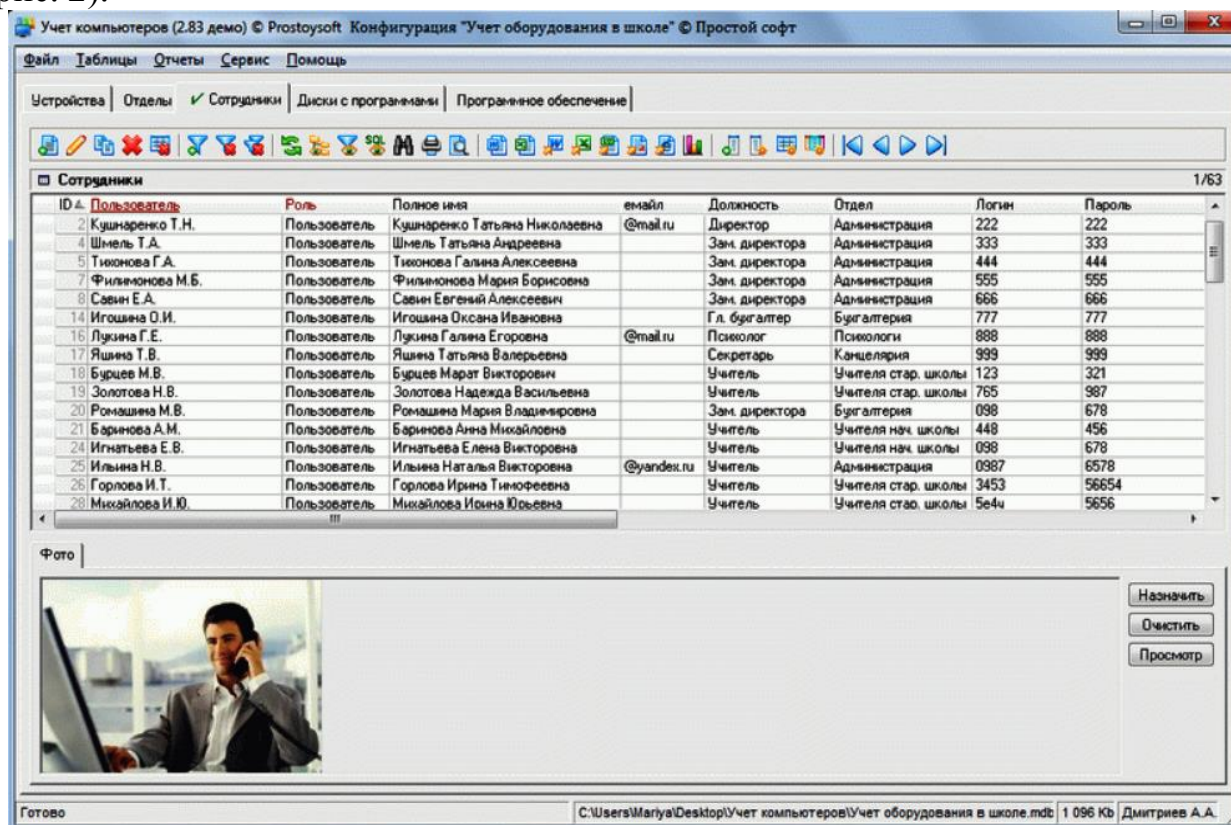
Учет компьютеров (2.83 демо) © Prostoysoft Конфигурация "Учет оборудования в школе" © Простой софт

Файл Таблицы Отчеты Сервис Помощь

Устройства | Отделы | ✓ Сотрудники | Диски с программами | Программное обеспечение

Сотрудники 1/63

| ID | Пользователь | Роль | Полное имя | емайл | Должность | Отдел | Логин | Пароль |
|---|---|---|---|---|---|---|---|---|
| 2 | Кушнаренко Т.Н. | Пользователь | Кушнаренко Татьяна Николаевна | @mail.ru | Директор | Администрация | 222 | 222 |
| 4 | Шмель Т.А. | Пользователь | Шмель Татьяна Андреевна | | Зам. директора | Администрация | 333 | 333 |
| 5 | Тихонова Г.А. | Пользователь | Тихонова Галина Алексеевна | | Зам. директора | Администрация | 444 | 444 |
| 7 | Филимонова М.Б. | Пользователь | Филимонова Мария Борисовна | | Зам. директора | Администрация | 555 | 555 |
| 8 | Савин Е.А. | Пользователь | Савин Евгений Алексеевич | | Зам. директора | Администрация | 666 | 666 |
| 14 | Игошина О.И. | Пользователь | Игошина Оксана Ивановна | | Гл. бухгалтер | Бухгалтерия | 777 | 777 |
| 16 | Лукина Г.Е. | Пользователь | Лукина Галина Егоровна | @mail.ru | Психолог | Психологи | 888 | 888 |
| 17 | Яшина Т.В. | Пользователь | Яшина Татьяна Валерьевна | | Секретарь | Канцелярия | 999 | 999 |
| 18 | Бурцев М.В. | Пользователь | Бурцев Марат Викторович | | Учитель | Учителя стар. школы | 123 | 321 |
| 19 | Золотова Н.В. | Пользователь | Золотова Надежда Васильевна | | Учитель | Учителя стар. школы | 765 | 987 |
| 20 | Ромашина М.В. | Пользователь | Ромашина Мария Владимировна | | Зам. директора | Бухгалтерия | 098 | 678 |
| 21 | Баринова А.М. | Пользователь | Баринова Анна Михайловна | | Учитель | Учителя нач. школы | 448 | 456 |
| 24 | Игнатьева Е.В. | Пользователь | Игнатьева Елена Викторовна | | Учитель | Учителя нач. школы | 098 | 678 |
| 25 | Ильина Н.В. | Пользователь | Ильина Наталья Викторовна | @yandex.ru | Учитель | Администрация | 0987 | 6578 |
| 26 | Горлова И.Т. | Пользователь | Горлова Ирина Тимофеевна | | Учитель | Учителя стар. школы | 3453 | 56654 |
| 28 | Михайлова И.Ю. | Пользователь | Михайлова Ирина Юрьевна | | Учитель | Учителя стар. школы | 5e4u | 5656 |

Фото

Назначить
Очистить
Просмотр

Готово | C:\Users\Mariya\Desktop\Учет компьютеров\Учет оборудования в школе.mdb | 1 096 Kb | Дмитриев А.А.